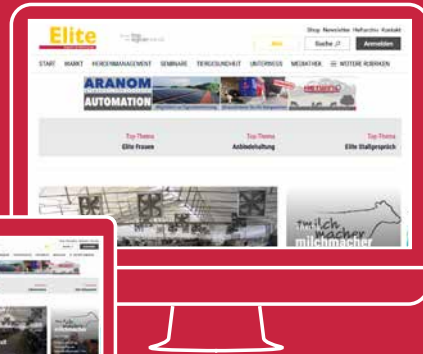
Elite

Shop Newsletter Heftarchiv Kontakt

Abo

Suche

Anmelden

START MARKT HERDENMANAGEMENT SEMINARE TIERGESUNDHEIT UNTERWEGS MEDIATHEK WEITERE RUBRIKEN

ARANOM AUTOMATION

Top Thema
Elite Frauen

Top Thema
Anbindehaltung

Top Thema
Elite Stallgespräch

Die milchmacher

milchmacher